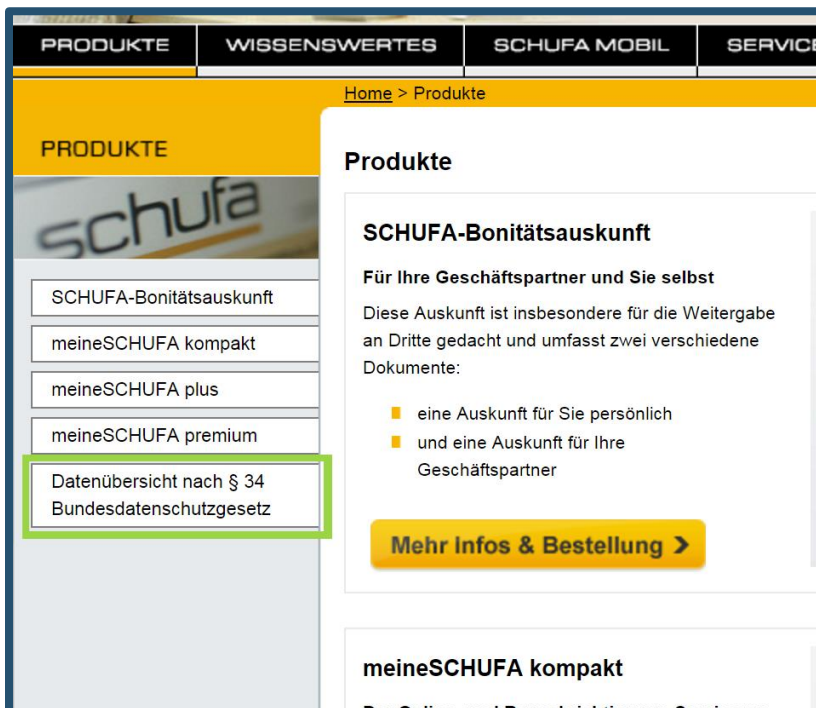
PRODUKTE WISSENSWERTES SCHUFA MOBIL SERVICE

Home > Produkte

PRODUKTE

schufa

SCHUFA-Bonitätsauskunft

meineSCHUFA kompakt

meineSCHUFA plus

meineSCHUFA premium

Datenübersicht nach § 34 Bundesdatenschutzgesetz

Produkte

SCHUFA-Bonitätsauskunft

Für Ihre Geschäftspartner und Sie selbst

Diese Auskunft ist insbesondere für die Weitergabe an Dritte gedacht und umfasst zwei verschiedene Dokumente:

- eine Auskunft für Sie persönlich
- und eine Auskunft für Ihre Geschäftspartner

Mehr Infos & Bestellung >

meineSCHUFA kompakt

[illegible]